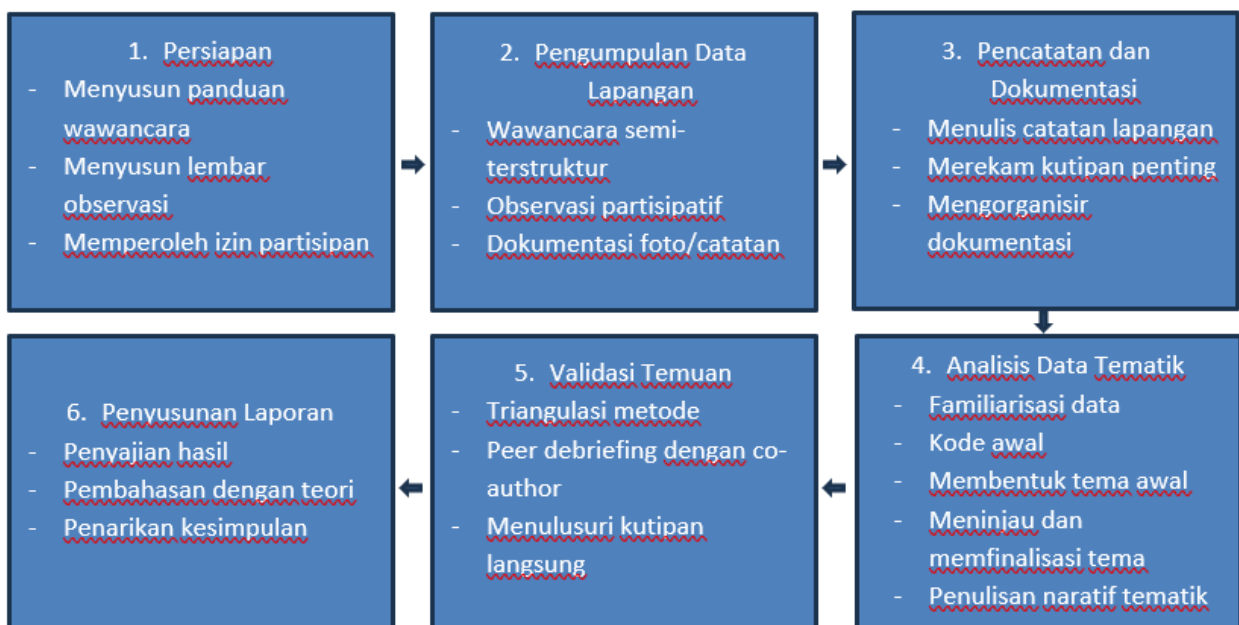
1. Persiapan
- Menyusun panduan wawancara
- Menyusun lembar observasi
- Memperoleh izin partisipan

2. Pengumpulan Data Lapangan
- Wawancara semi-terstruktur
- Observasi partisipatif
- Dokumentasi foto/catatan

3. Pencatatan dan Dokumentasi
- Menulis catatan lapangan
- Merekam kutipan penting
- Mengorganisir dokumentasi

6. Penyusunan Laporan
- Penyajian hasil
- Pembahasan dengan teori
- Penarikan kesimpulan

5. Validasi Temuan
- Triangulasi metode
- Peer debriefing dengan co-author
- Menulusuri kutipan langsung

4. Analisis Data Tematik
- Familiarisasi data
- Kode awal
- Membentuk tema awal
- Meninjau dan memfinalisasi tema
- Penulisan naratif tematik